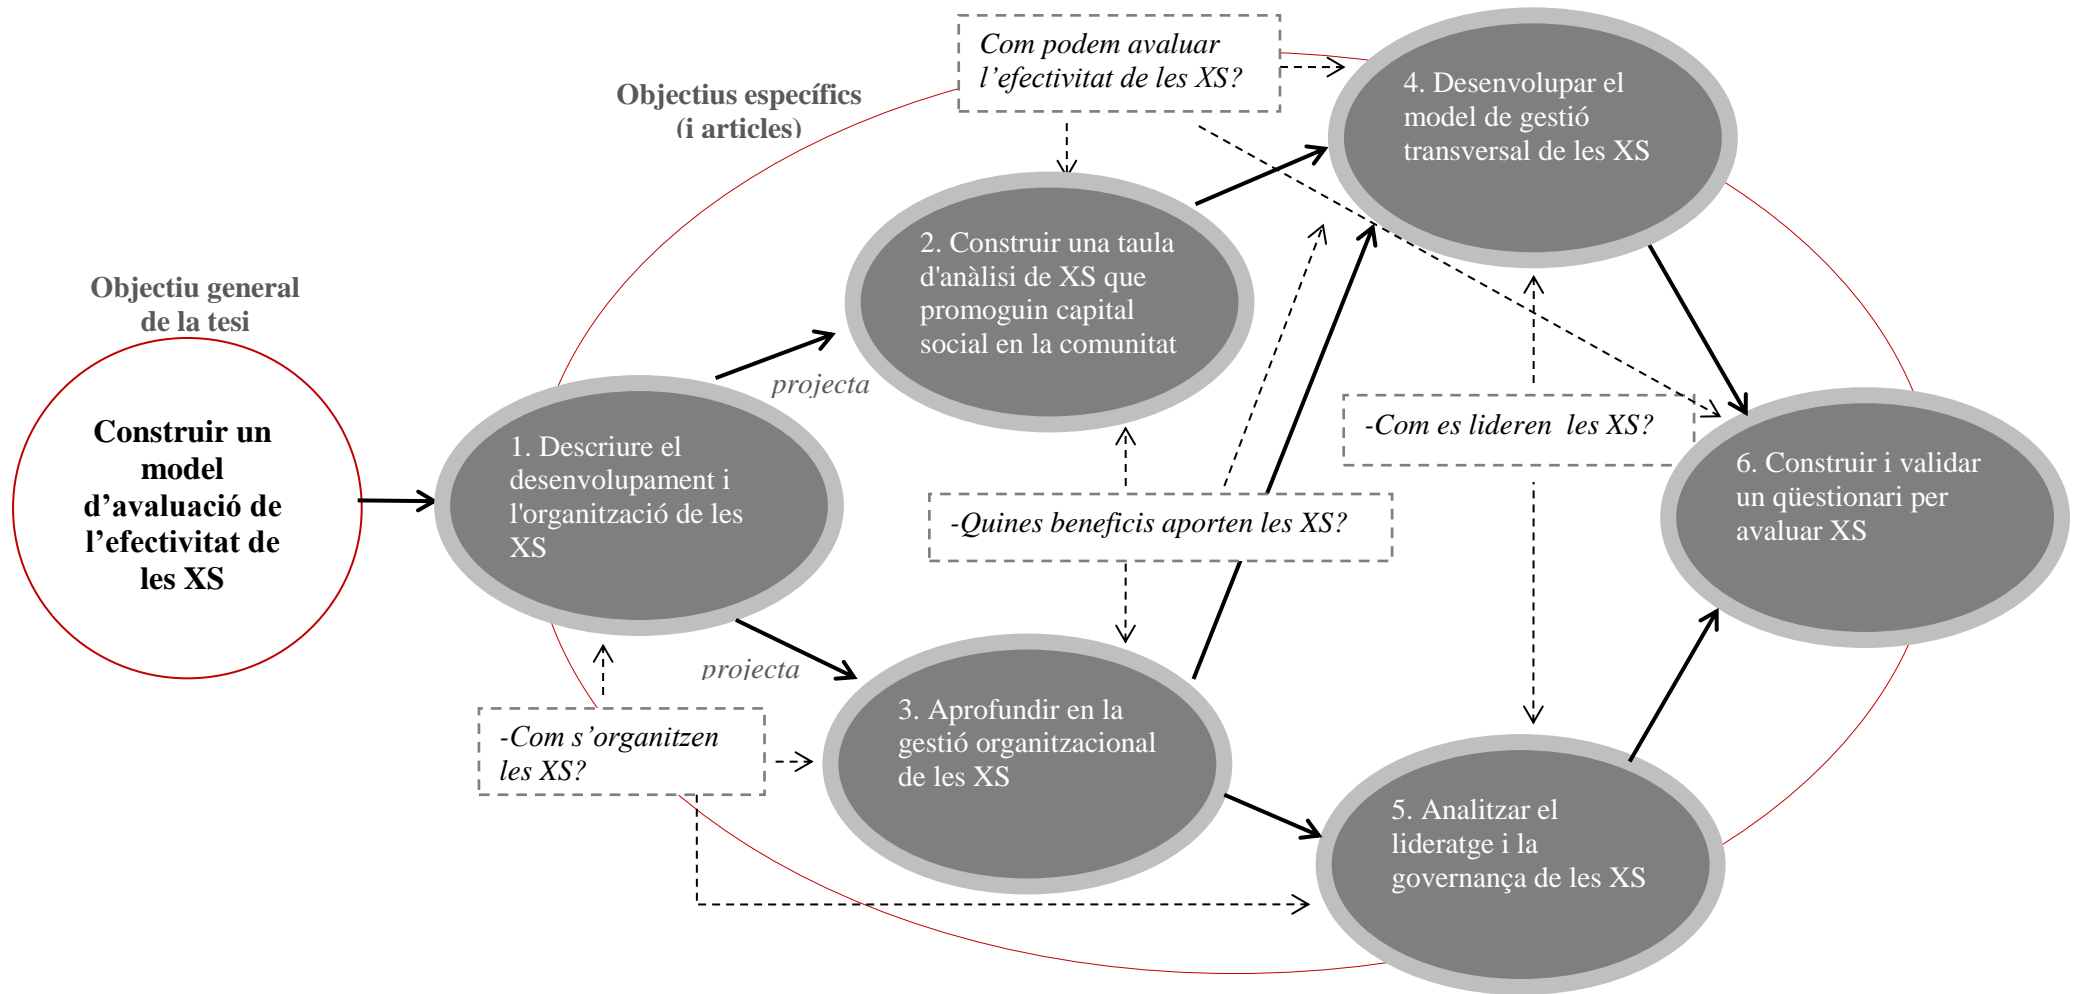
Objectiu general de la tesi

Construir un model d'avaluació de l'efectivitat de les XS

Objectius específics (i articles)

Com podem avaluar l'efectivitat de les XS?

1. Descriure el desenvolupament i l'organització de les XS

projecta

2. Construir una taula d'anàlisi de XS que promoguin capital social en la comunitat

projecta

3. Aprofundir en la gestió organitzacional de les XS

4. Desenvolupar el model de gestió transversal de les XS

5. Analitzar el lideratge i la governança de les XS

6. Construir i validar un qüestionari per avaluar XS

-Quines beneficis aporten les XS?

-Com es lideren les XS?

-Com s'organitzen les XS?